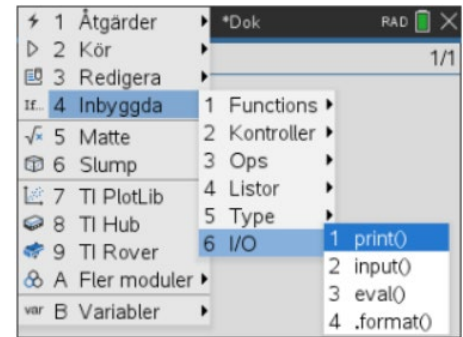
1 Åtgärder
2 Kör
3 Redigera
If.. 4 Inbyggda
5 Matte
6 Slump
7 TI PlotLib
8 TI Hub
9 TI Rover
A Fler moduler
var B Variabler

*Dok
RAD
1/1

1 Functions
2 Kontroller
3 Ops
4 Listor
5 Type
6 I/O

1 print()
2 input()
3 eval()
4 .format()